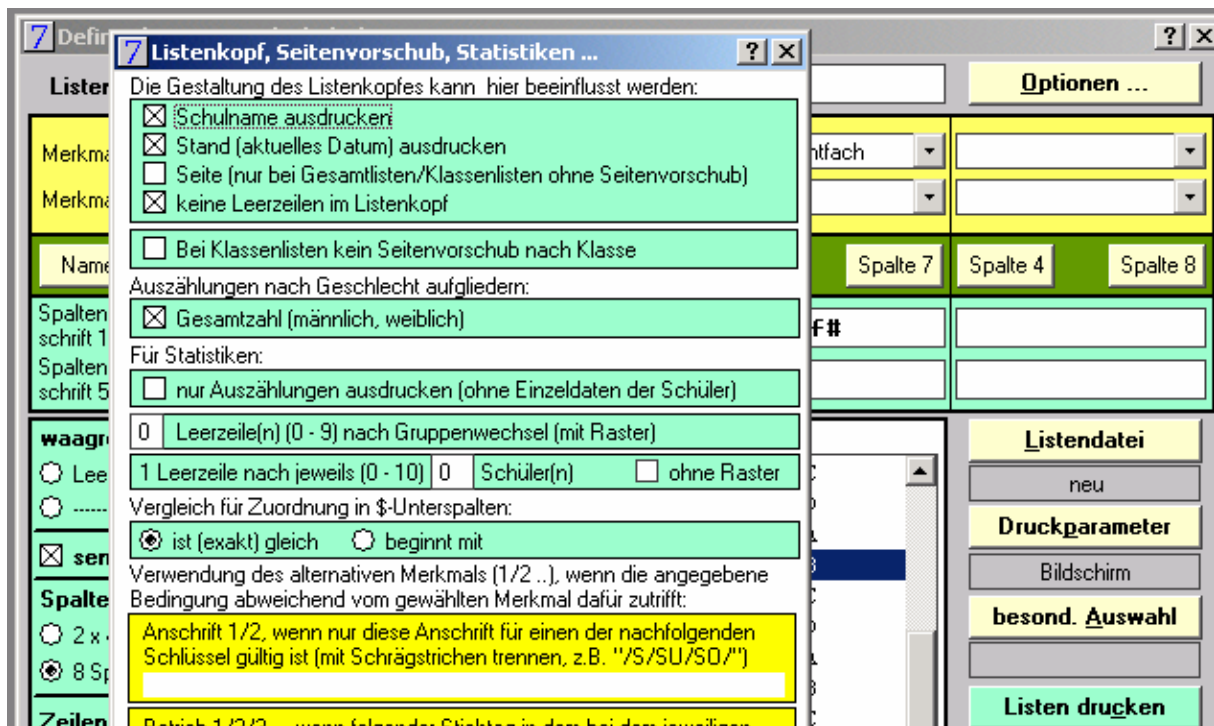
7 Defi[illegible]

Listen

Merkma

Merkma

Name

Spalten schrift 1

Spalten schrift 5

waagr

Lee

-----

ser

Spalte

2 x

8 Sp

Zeilen

7 Listenkopf, Seitenvorschub, Statistiken ... ? X

Die Gestaltung des Listenkopfes kann hier beeinflusst werden:

☒ Schulname ausdrucken
☒ Stand (aktuelles Datum) ausdrucken
☐ Seite (nur bei Gesamtlisten/Klassenlisten ohne Seitenvorschub)
☒ keine Leerzeilen im Listenkopf

☐ Bei Klassenlisten kein Seitenvorschub nach Klasse

Auszählungen nach Geschlecht aufgliedern:

☒ Gesamtzahl (männlich, weiblich)

Für Statistiken:

☐ nur Auszählungen ausdrucken (ohne Einzeldaten der Schüler)

0 Leerzeile(n) (0 - 9) nach Gruppenwechsel (mit Raster)

1 Leerzeile nach jeweils (0 - 10) 0 Schüler(n) ☐ ohne Raster

Vergleich für Zuordnung in $-Unterspalten:

◉ ist (exakt) gleich ○ beginnt mit

Verwendung des alternativen Merkmals (1/2 ..), wenn die angegebene Bedingung abweichend vom gewählten Merkmal dafür zutrifft:

Anschrift 1/2, wenn nur diese Anschrift für einen der nachfolgenden Schlüssel gültig ist (mit Schrägstrichen trennen, z.B. "/S/SU/SO/")

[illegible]

? X

Optionen ...

ntfach

Spalte 7 Spalte 4 Spalte 8

f#

Listendatei

neu

Druckparameter

Bildschirm

besond. Auswahl

Listen drucken